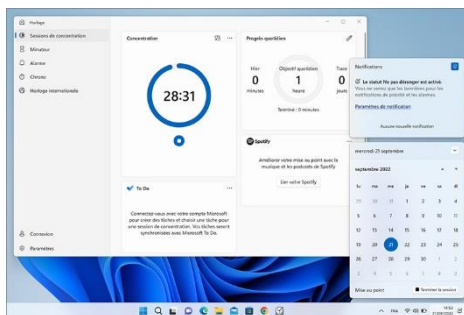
Horloge

Sessions de concentration
Minuteur
Alarme
Chrono
Horloge internationale

Connexion
Paramètres

Concentration

28:31

Progrès quotidiens

Hier
0
minutes

Objectif quotidien
1
heure

Terminé : 0 minutes

Tracé
0
jours

Spotify

Améliorer votre mise au point avec la musique et les podcasts de Spotify

Lier votre Spotify

To Do

Connectez-vous avec votre compte Microsoft pour créer des tâches et choisir une tâche pour une session de concentration. Vos tâches seront synchronisées avec Microsoft To Do.

Notifications

Le statut Ne pas déranger est activé
Vous ne verrez que les bannières pour les notifications de priorité et les alarmes.

Paramètres de notification

Aucune nouvelle notification

mercredi 21 septembre

septembre 2022

| lu | ma | me | je | ve | sa | di |
|---|---|---|---|---|---|---|
| 29 | 30 | 31 | 1 | 2 | 3 | 4 |
| 5 | 6 | 7 | 8 | 9 | 10 | 11 |
| 12 | 13 | 14 | 15 | 16 | 17 | 18 |
| 19 | 20 | 21 | 22 | 23 | 24 | 25 |
| 26 | 27 | 28 | 29 | 30 | 1 | 2 |
| 3 | 4 | 5 | 6 | 7 | 8 | 9 |

Mise au point

Terminer la session

FRA

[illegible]
21/09/2022